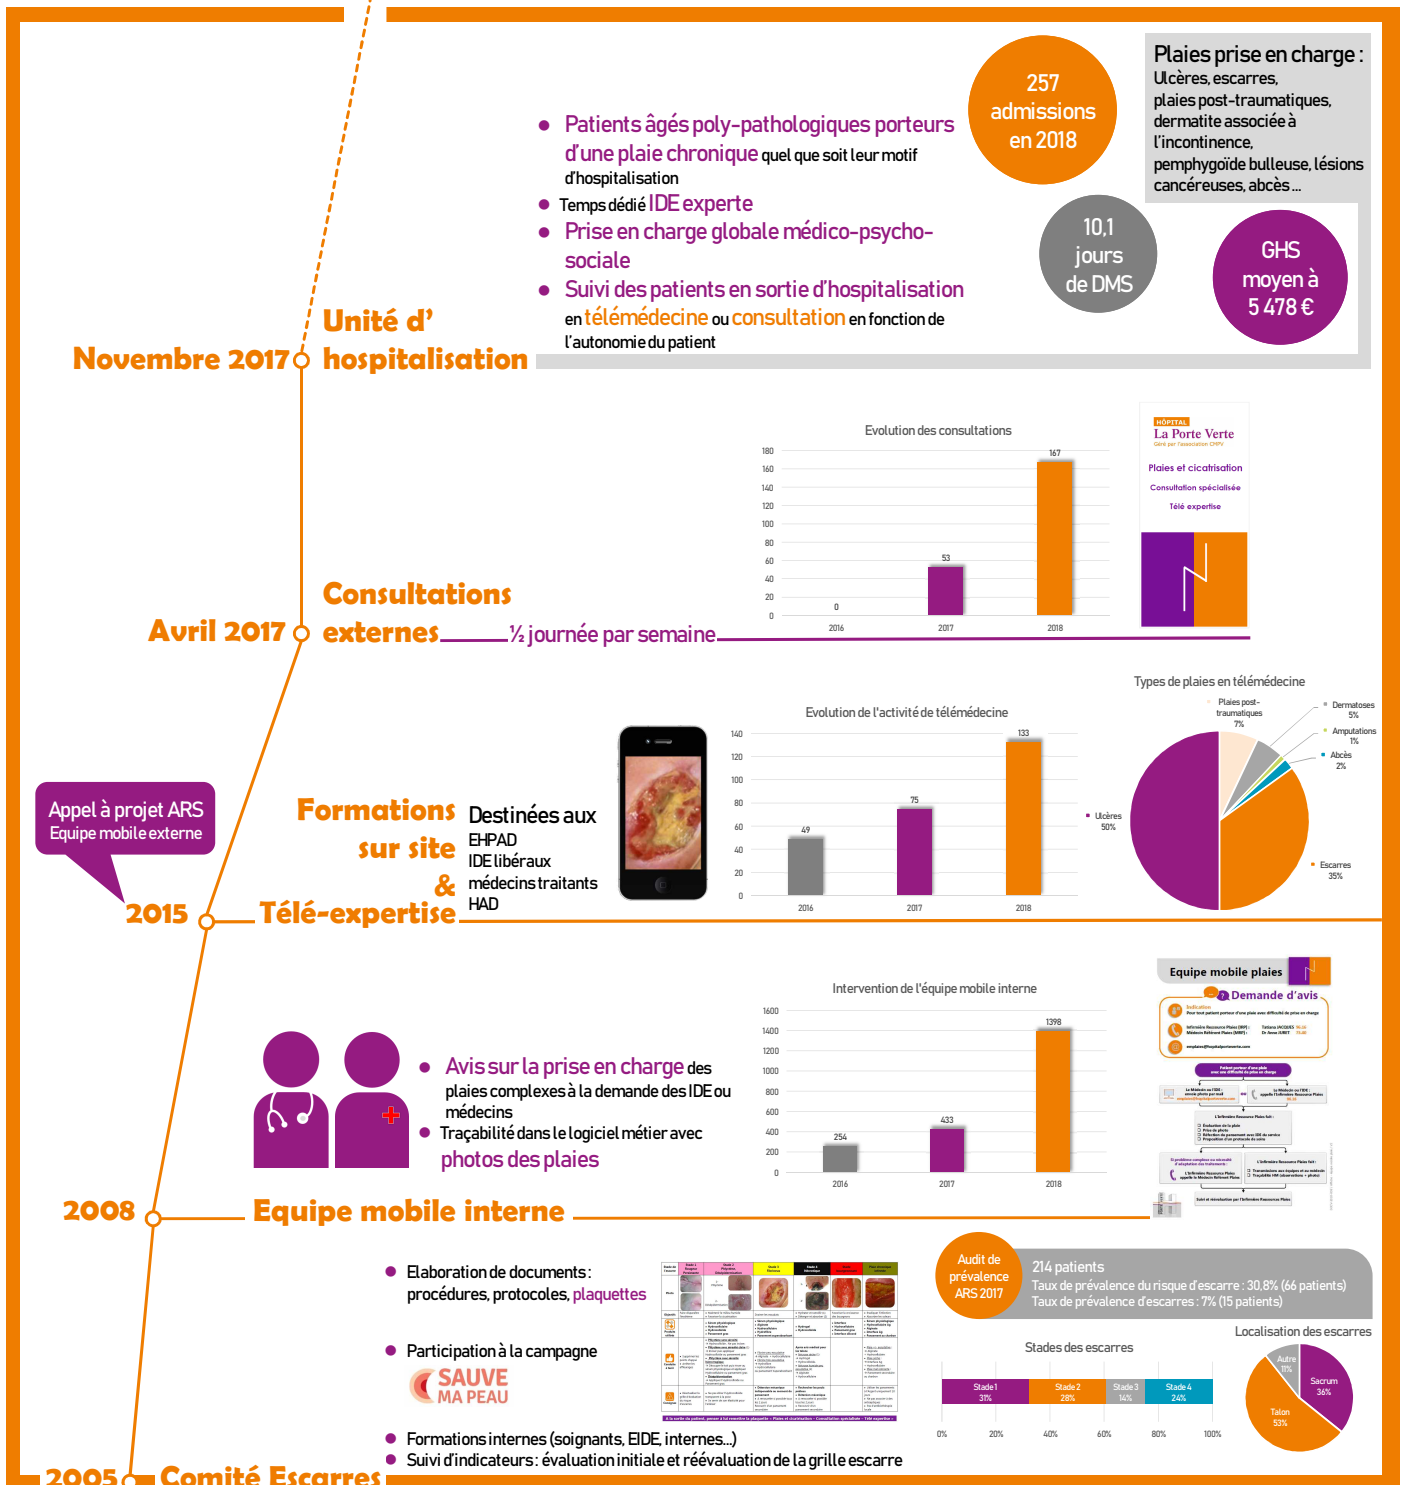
Patients âgés poly-pathologiques porteurs d'une plaie chronique quel que soit leur motif d'hospitalisation

Temps dédié IDE experte

Prise en charge globale médico-psycho-sociale

Suivi des patients en sortie d'hospitalisation en télémédecine ou consultation en fonction de l'autonomie du patient

257 admissions en 2018

Plaies prise en charge : Ulcères, escarres, plaies post-traumatiques, dermatite associée à l'incontinence, pemphygoïde bulleuse, lésions cancéreuses, abcès…

10,1 jours de DMS

GHS moyen à 5 478 €

Novembre 2017 Unité d' hospitalisation

Evolution des consultations

| | 2016 | 2017 | 2018 |
|---|---|---|---|
| | 0 | 53 | 167 |

HÔPITAL La Porte Verte
Plaies et cicatrisation
Consultation spécialisée
Télé expertise

Avril 2017 Consultations externes ½ journée par semaine

Appel à projet ARS Equipe mobile externe

2015 Formations sur site & Télé-expertise

Destinées aux EHPAD IDE libéraux médecins traitants HAD

Evolution de l'activité de télémédecine

| | 2016 | 2017 | 2018 |
|---|---|---|---|
| | 49 | 75 | 133 |

Types de plaies en télémédecine
Plaies post-traumatiques 7%
Dermatoses 5%
Amputations 1%
Abcès 2%
Ulcères 50%
Escarres 35%

Avis sur la prise en charge des plaies complexes à la demande des IDE ou médecins

Traçabilité dans le logiciel métier avec photos des plaies

Intervention de l'équipe mobile interne

| | 2016 | 2017 | 2018 |
|---|---|---|---|
| | 254 | 433 | 1398 |

Equipe mobile plaies
Demande d'avis

2008 Equipe mobile interne

Elaboration de documents : procédures, protocoles, plaquettes

Participation à la campagne SAUVE MA PEAU

Formations internes (soignants, EIDE, internes…)

Suivi d'indicateurs : évaluation initiale et réévaluation de la grille escarre

Audit de prévalence ARS 2017
214 patients
Taux de prévalence du risque d'escarre : 30,8% (66 patients)
Taux de prévalence d'escarres : 7% (15 patients)

Stades des escarres
Stade 1 31%
Stade 2 28%
Stade 3 14%
Stade 4 24%

Localisation des escarres
Autre 11%
Sacrum 36%
Talon 53%

2005 Comité Escarres